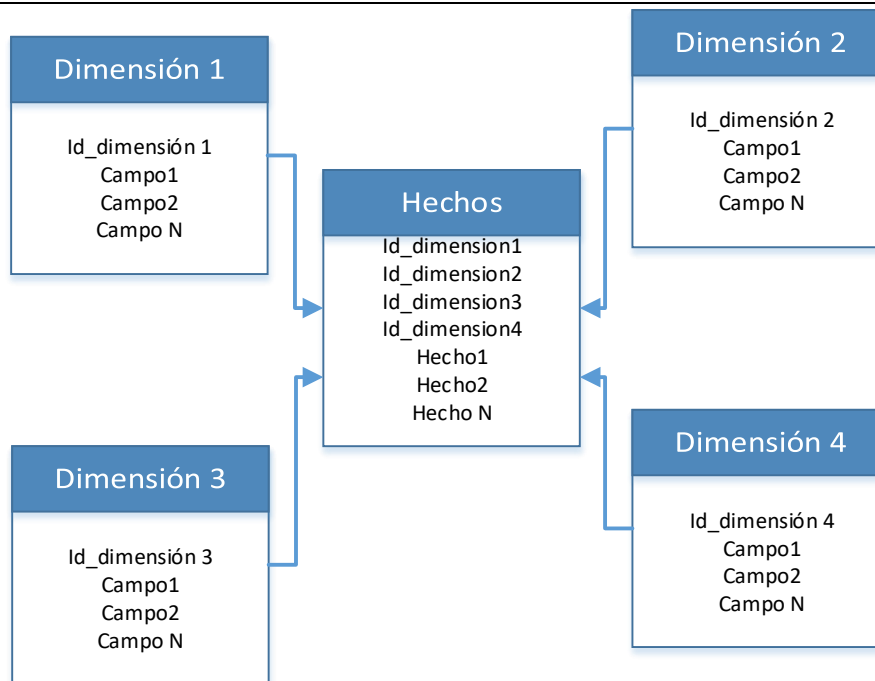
Dimensión 1

Id_dimensión 1
Campo1
Campo2
Campo N

Dimensión 2

Id_dimensión 2
Campo1
Campo2
Campo N

Hechos

Id_dimension1
Id_dimension2
Id_dimension3
Id_dimension4
Hecho1
Hecho2
Hecho N

Dimensión 3

Id_dimensión 3
Campo1
Campo2
Campo N

Dimensión 4

Id_dimensión 4
Campo1
Campo2
Campo N